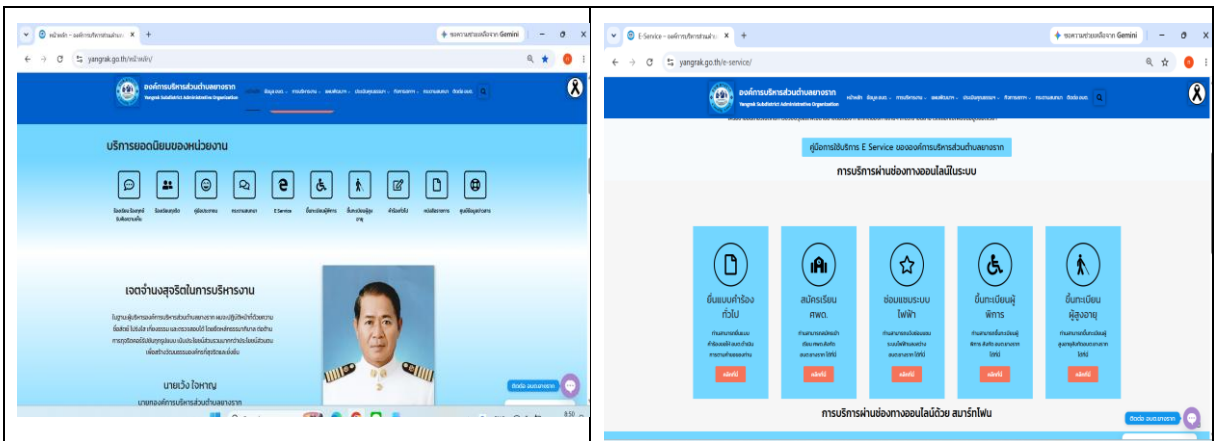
หน้าหลัก – องค์การบริหารส่วนตำบลยางราก
ขอความช่วยเหลือจาก Gemini
yangrak.go.th/หน้าหลัก/
องค์การบริหารส่วนตำบลยางราก
Yangrak Subdistrict Administrative Organization
บริการยอดนิยมของหน่วยงาน
E-Service
เจตจำนงสุจริตในการบริหารงาน
นายเวิง ใจหาญ
นายกองค์การบริหารส่วนตำบลยางราก
ติดต่อ อบต.ยางราก
8:50

E-Service – องค์การบริหารส่วนตำบลยางราก
ขอความช่วยเหลือจาก Gemini
yangrak.go.th/e-service/
องค์การบริหารส่วนตำบลยางราก
Yangrak Subdistrict Administrative Organization
คู่มือการใช้บริการ E Service ขององค์การบริหารส่วนตำบลยางราก
การบริการผ่านช่องทางออนไลน์ในระบบ
ยื่นแบบคำร้องทั่วไป
คลิกที่นี่
สมัครเรียน ศพด.
คลิกที่นี่
ซ่อมแซมระบบไฟฟ้า
คลิกที่นี่
ขึ้นทะเบียนผู้พิการ
คลิกที่นี่
ขึ้นทะเบียนผู้สูงอายุ
คลิกที่นี่
การบริการผ่านช่องทางออนไลน์ด้วย สมาร์ทโฟน
ติดต่อ อบต.ยางราก